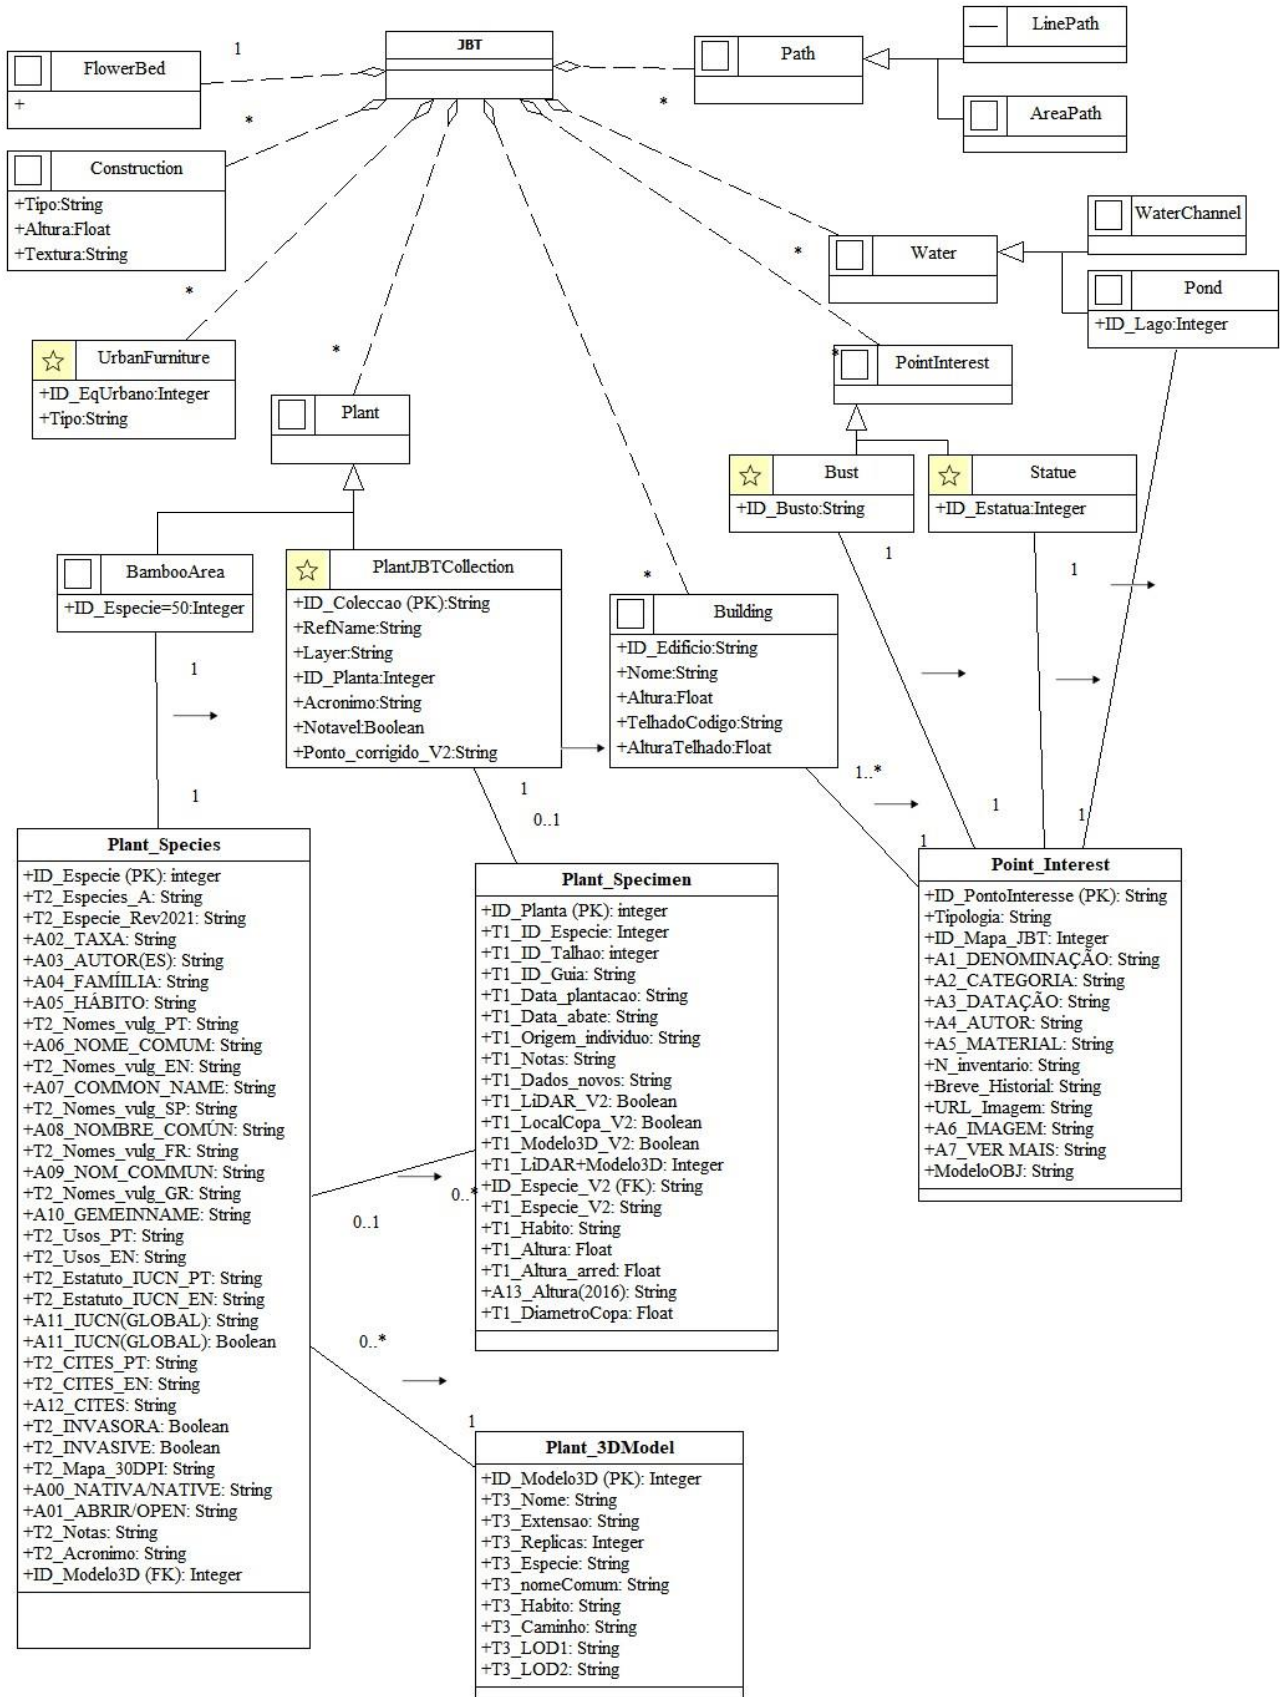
JBT

1

FlowerBed

+

*

LinePath

Path

AreaPath

*

Construction

+Tipo:String
+Altura:Float
+Textura:String

WaterChannel

*

Water

Pond

+ID_Lago:Integer

*

UrbanFurniture

+ID_EqUrbano:Integer
+Tipo:String

*

*

PointInterest

Plant

Bust

+ID_Busto:String

Statue

+ID_Estatua:Integer

1

1

BambooArea

+ID_Especie=50:Integer

PlantJBTCollection

+ID_Coleccao (PK):String
+RefName:String
+Layer:String
+ID_Planta:Integer
+Acronimo:String
+Notavel:Boolean
+Ponto_corrigido_V2:String

*

Building

+ID_Edificio:String
+Nome:String
+Altura:Float
+TelhadoCodigo:String
+AlturaTelhado:Float

1

1

1

0..1

1..*

1

1

1

Plant_Species

+ID_Especie (PK): integer
+T2_Especies_A: String
+T2_Especie_Rev2021: String
+A02_TAXA: String
+A03_AUTOR(ES): String
+A04_FAMÍILIA: String
+A05_HÁBITO: String
+T2_Nomes_vulg_PT: String
+A06_NOME_COMUM: String
+T2_Nomes_vulg_EN: String
+A07_COMMON_NAME: String
+T2_Nomes_vulg_SP: String
+A08_NOMBRE_COMÚN: String
+T2_Nomes_vulg_FR: String
+A09_NOM_COMMUN: String
+T2_Nomes_vulg_GR: String
+A10_GEMEINNAME: String
+T2_Usos_PT: String
+T2_Usos_EN: String
+T2_Estatuto_IUCN_PT: String
+T2_Estatuto_IUCN_EN: String
+A11_IUCN(GLOBAL): String
+A11_IUCN(GLOBAL): Boolean
+T2_CITES_PT: String
+T2_CITES_EN: String
+A12_CITES: String
+T2_INVASORA: Boolean
+T2_INVASIVE: Boolean
+T2_Mapa_30DPI: String
+A00_NATIVA/NATIVE: String
+A01_ABRIR/OPEN: String
+T2_Notas: String
+T2_Acronimo: String
+ID_Modelo3D (FK): Integer

Plant_Specimen

+ID_Planta (PK): integer
+T1_ID_Especie: Integer
+T1_ID_Talhao: integer
+T1_ID_Guia: String
+T1_Data_plantacao: String
+T1_Data_abate: String
+T1_Origem_individuo: String
+T1_Notas: String
+T1_Dados_novos: String
+T1_LiDAR_V2: Boolean
+T1_LocalCopa_V2: Boolean
+T1_Modelo3D_V2: Boolean
+T1_LiDAR+Modelo3D: Integer
+ID_Especie_V2 (FK): String
+T1_Especie_V2: String
+T1_Habito: String
+T1_Altura: Float
+T1_Altura_arred: Float
+A13_Altura(2016): String
+T1_DiametroCopa: Float

Point_Interest

+ID_PontoInteresse (PK): String
+Tipologia: String
+ID_Mapa_JBT: Integer
+A1_DENOMINAÇÃO: String
+A2_CATEGORIA: String
+A3_DATAÇÃO: String
+A4_AUTOR: String
+A5_MATERIAL: String
+N_inventario: String
+Breve_Historial: String
+URL_Imagem: String
+A6_IMAGEM: String
+A7_VER MAIS: String
+ModeloOBJ: String

0..*

0..1

0..*

1

Plant_3DModel

+ID_Modelo3D (PK): Integer
+T3_Nome: String
+T3_Extensao: String
+T3_Replicas: Integer
+T3_Especie: String
+T3_nomeComum: String
+T3_Habito: String
+T3_Caminho: String
+T3_LOD1: String
+T3_LOD2: String